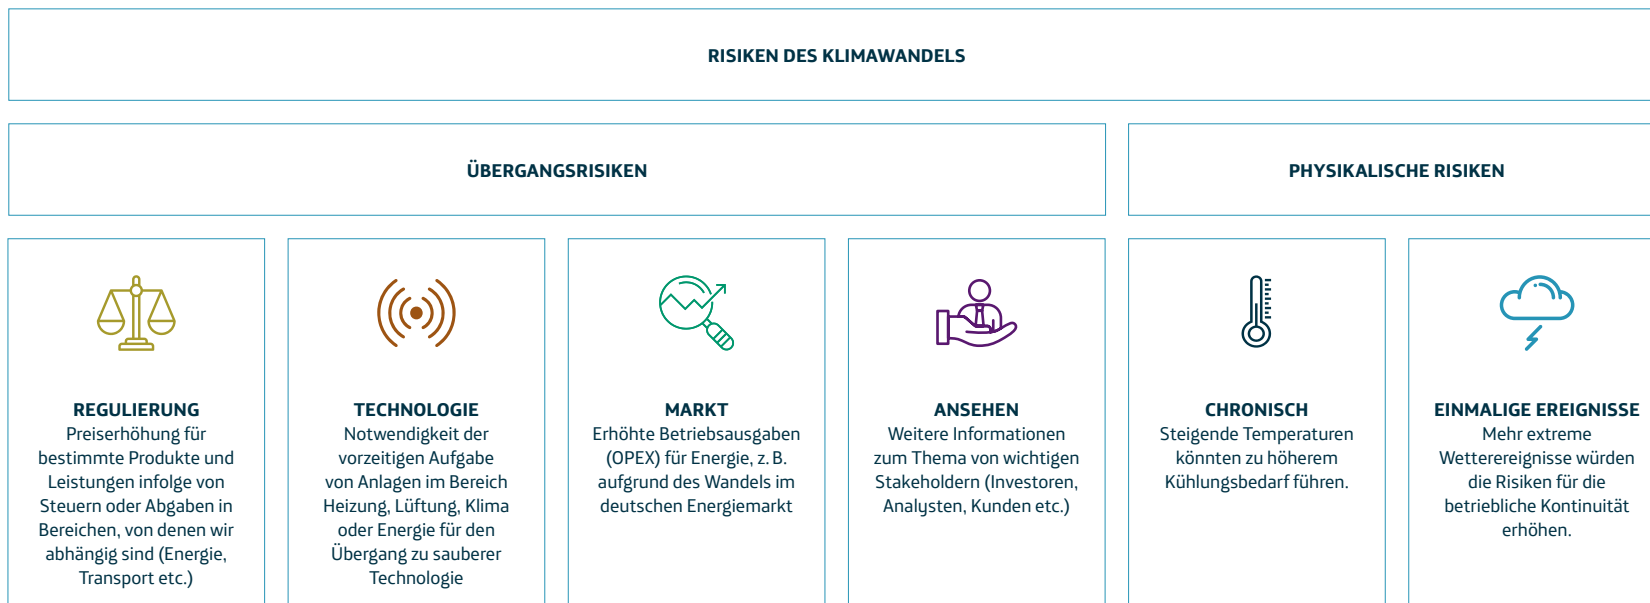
RISIKEN DES KLIMAWANDELS

ÜBERGANGSRISIKEN

PHYSIKALISCHE RISIKEN

REGULIERUNG
Preiserhöhung für bestimmte Produkte und Leistungen infolge von Steuern oder Abgaben in Bereichen, von denen wir abhängig sind (Energie, Transport etc.)

TECHNOLOGIE
Notwendigkeit der vorzeitigen Aufgabe von Anlagen im Bereich Heizung, Lüftung, Klima oder Energie für den Übergang zu sauberer Technologie

MARKT
Erhöhte Betriebsausgaben (OPEX) für Energie, z. B. aufgrund des Wandels im deutschen Energiemarkt

ANSEHEN
Weitere Informationen zum Thema von wichtigen Stakeholdern (Investoren, Analysten, Kunden etc.)

CHRONISCH
Steigende Temperaturen könnten zu höherem Kühlungsbedarf führen.

EINMALIGE EREIGNISSE
Mehr extreme Wetterereignisse würden die Risiken für die betriebliche Kontinuität erhöhen.